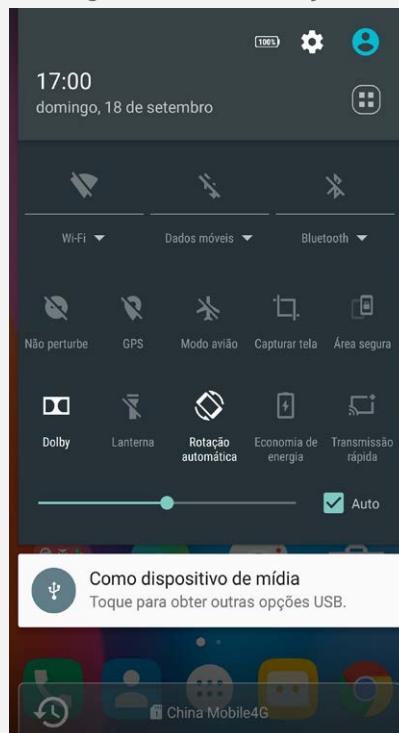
100%

17:00
domingo, 18 de setembro

Wi-Fi

Dados móveis

Bluetooth

Não perturbe

GPS

Modo avião

Capturar tela

Área segura

Dolby

Lanterna

Rotação automática

Economia de energia

Transmissão rápida

Auto

Como dispositivo de mídia
Toque para obter outras opções USB.

China Mobile4G